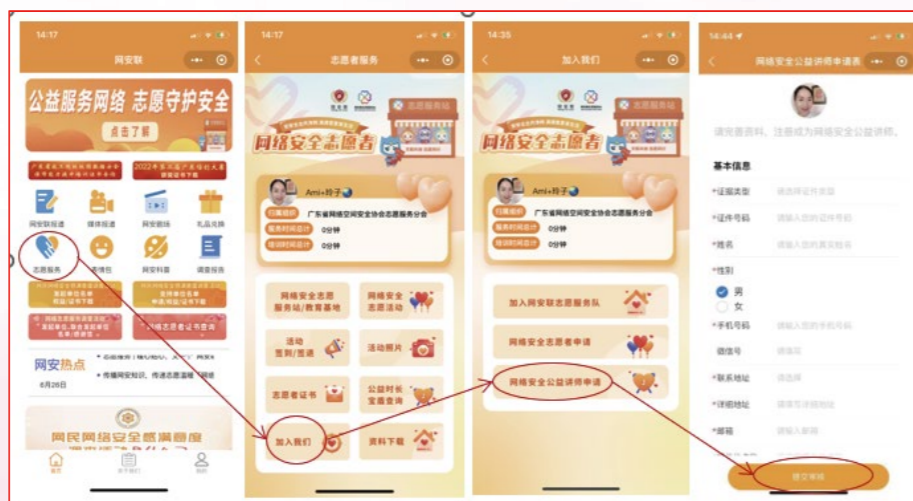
14:17

网安联

公益服务网络 志愿守护安全

点击了解

网安联报道 媒体报道 网安图说 礼品兑换

志愿服务 爱情包 网安科普 调查报告

网安热点

6月28日

网民网络安全感满意度

首页 关于我们 我的

14:17

志愿者服务

网络安全志愿者

Ami+羚子

归属组织 广东省网络空间安全协会志愿服务分会

服务时间总计 0分钟

培训时间总计 0分钟

网络安全志愿服务站/教育基地

网络安全志愿活动

活动签到/签退

活动照片

志愿者证书

公益时长变更查询

加入我们

资料下载

14:35

加入我们

网络安全志愿者

Ami+羚子

归属组织 广东省网络空间安全协会志愿服务分会

服务时间总计 0分钟

培训时间总计 0分钟

加入网安联志愿服务队

网络安全志愿者申请

网络安全公益讲师申请

14:44

网络安全公益讲师申请表

请完善资料，注册成为网络安全公益讲师。

基本信息

*证照类型 请选择证件类型

*证件号码 请输入您的证件号码

*姓名 请输入您的真实姓名

*性别

男

女

*手机号码 请输入您的手机号码

微信号 请填写

*联系地址 请选择

*详细地址 请填写详细地址

*邮箱 请输入邮箱

提交审核